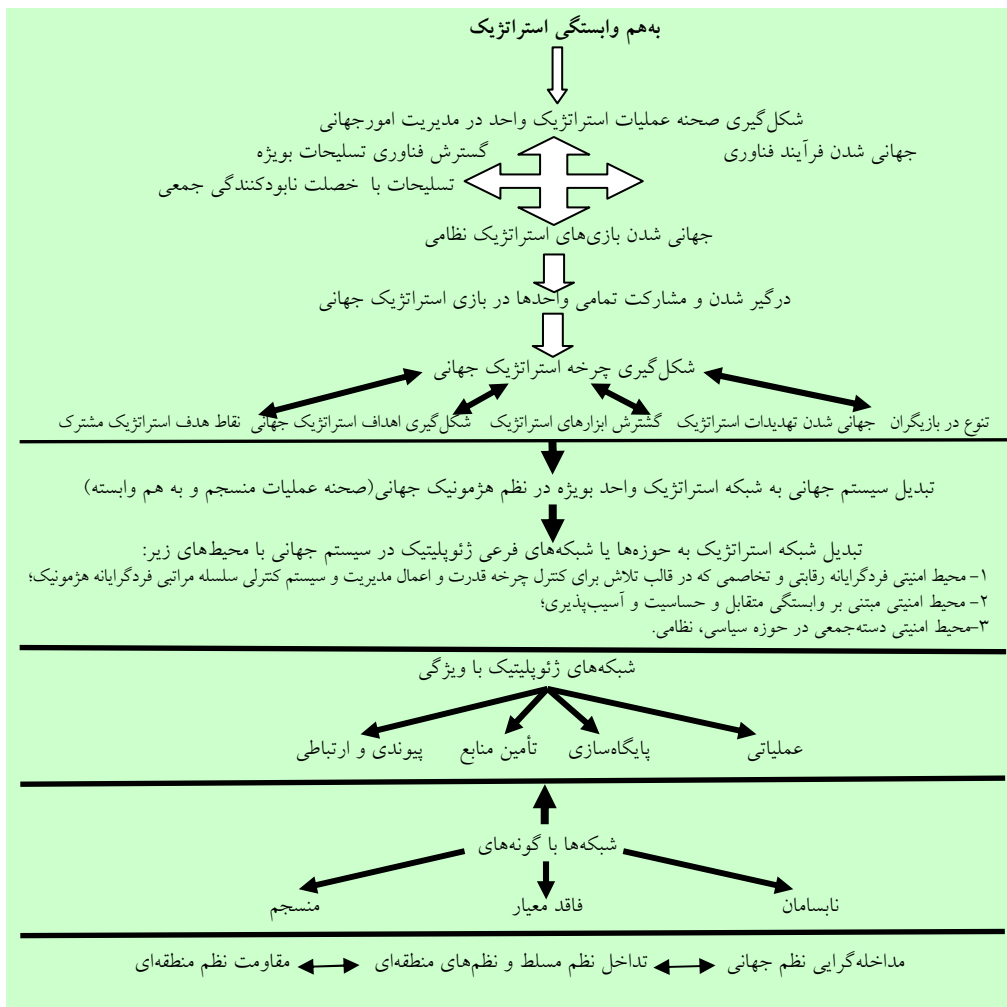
به‌هم وابستگی استراتژیک

شکل‌گیری صحنه عملیات استراتژیک واحد در مدیریت امورجهانی

گسترش فناوری تسلیحات بویژه

جهانی شدن فرآیند فناوری

تسلیحات با خصلت نابودکنندگی جمعی

جهانی شدن بازی‌های استراتژیک نظامی

درگیر شدن و مشارکت تمامی واحدها در بازی استراتژیک جهانی

شکل‌گیری چرخه استراتژیک جهانی

تنوع در بازیگران جهانی شدن تهدیدات استراتژیک گسترش ابزارهای استراتژیک شکل‌گیری اهداف استراتژیک جهانی نقاط هدف استراتژیک مشترک

تبدیل سیستم جهانی به شبکه استراتژیک واحد بویژه در نظم هژمونیک جهانی(صحنه عملیات منسجم و به هم وابسته)

تبدیل شبکه استراتژیک به حوزه‌ها یا شبکه‌های فرعی ژئوپلیتیک در سیستم جهانی با محیط‌های زیر:
۱- محیط امنیتی فردگرایانه رقابتی و تخاصمی که در قالب تلاش برای کنترل چرخه قدرت و اعمال مدیریت و سیستم کنترلی سلسله مراتبی فردگرایانه هژمونیک؛
۲- محیط امنیتی مبتنی بر وابستگی متقابل و حساسیت و آسیب‌پذیری؛
۳-محیط امنیتی دسته‌جمعی در حوزه سیاسی، نظامی.

شبکه‌های ژئوپلیتیک با ویژگی

عملیاتی پایگاه‌سازی تأمین منابع پیوندی و ارتباطی

شبکه‌ها با گونه‌های

نابسامان فاقد معیار منسجم

مداخله‌گرایی نظم جهانی تداخل نظم مسلط و نظم‌های منطقه‌ای مقاومت نظم منطقه‌ای